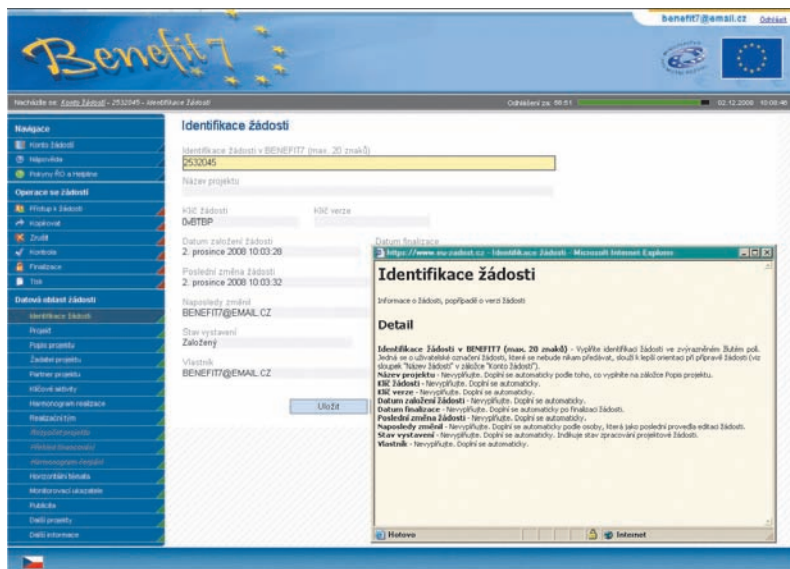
Benefit7

benefit7@email.cz Odhlásit

Nacházíte se: Konto žádostí - 2532045 - Identifikace žádosti

Odhlášení za: 59:51

02.12.2008 10:06:46

Navigace
Konto žádostí
Nápověda
Poruchy ŘO a Helpline

Operace se žádostí
Přístup k žádosti
Kopírovat
Zrušit
Kontrola
Finalizace
Tisk

Datová oblast žádosti
Identifikace žádosti
Projekt
Popis projektu
Žadatel projektu
Partner projektu
Klíčové aktivity
Harmonogram realizace
Realizační tým
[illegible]
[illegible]
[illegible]
Horizontální témata
Monitorovací ukazatele
Publicita
Další projekty
Další informace

Identifikace žádosti

Identifikace žádosti v BENEFIT7 (max. 20 znaků)
2532045

Název projektu

Klíč žádosti
0vBTBP

Klíč verze

Datum založení žádosti
2. prosince 2008 10:03:28

Datum finalizace

Poslední změna žádosti
2. prosince 2008 10:03:32

Naposledy změnil
BENEFIT7@EMAIL.CZ

Stav vystavení
Založený

Vlastník
BENEFIT7@EMAIL.CZ

Uložit

https://www.eu-zadost.cz - Identifikace žádosti - Microsoft Internet Explorer

Identifikace žádosti

Informace o žádosti, popřípadě o verzi žádosti

Detail

Identifikace žádosti v BENEFIT7 (max. 20 znaků) - Vyplňte identifikaci žádosti ve zvýrazněném žlutém poli. Jedná se o uživatelské označení žádosti, které se nebude nikam předávat, slouží k lepší orientaci při přípravě žádosti (viz sloupek "Název žádosti" v záložce "Konto žádostí").
Název projektu - Nevyplňujte. Doplní se automaticky podle toho, co vyplníte na záložce Popis projektu.
Klíč žádosti - Nevyplňujte. Doplní se automaticky.
Klíč verze - Nevyplňujte. Doplní se automaticky.
Datum založení žádosti - Nevyplňujte. Doplní se automaticky.
Datum finalizace - Nevyplňujte. Doplní se automaticky po finalizaci žádosti.
Poslední změna žádosti - Nevyplňujte. Doplní se automaticky.
Naposledy změnil - Nevyplňujte. Doplní se automaticky podle osoby, která jako poslední provedla editaci žádosti.
Stav vystavení - Nevyplňujte. Doplní se automaticky. Indikuje stav zpracování projektové žádosti.
Vlastník - Nevyplňujte. Doplní se automaticky.

Hotovo

Internet